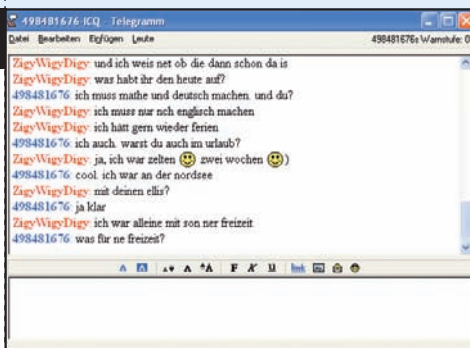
498481676 ICQ - Telegramm

Datei Bearbeiten Einfügen Leute

498481676s Warnstufe: 0

ZigyWigyDigy: und ich weis net ob die dann schon da is
ZigyWigyDigy: was habt ihr den heute auf?
498481676: ich muss mathe und deutsch machen. und du?
ZigyWigyDigy: ich muss nur nch englisch machen
ZigyWigyDigy: ich hätt gern wieder ferien
498481676: ich auch. warst du auch im urlaub?
ZigyWigyDigy: ja, ich war zelten zwei wochen )
498481676: cool. ich war an der nordsee
ZigyWigyDigy: mit deinen ellis?
498481676: ja klar
ZigyWigyDigy: ich war alleine mit son ner freizeit
498481676: was für ne freizeit?

A A A A F K U